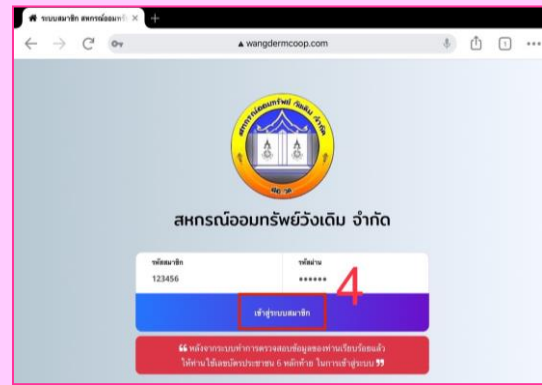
ระบบสมาชิก สหกรณ์ออมทรั
wangdermcoop.com

สหกรณ์ออมทรัพย์วังเดิม จำกัด

สหกรณ์ออมทรัพย์วังเดิม จำกัด

รหัสสมาชิก
123456

รหัสผ่าน
******

4

เข้าสู่ระบบสมาชิก

หลังจากระบบทำการตรวจสอบข้อมูลของท่านเรียบร้อยแล้ว ให้ท่านใช้เลขบัตรประชาชน 6 หลักท้าย ในการเข้าสู่ระบบ